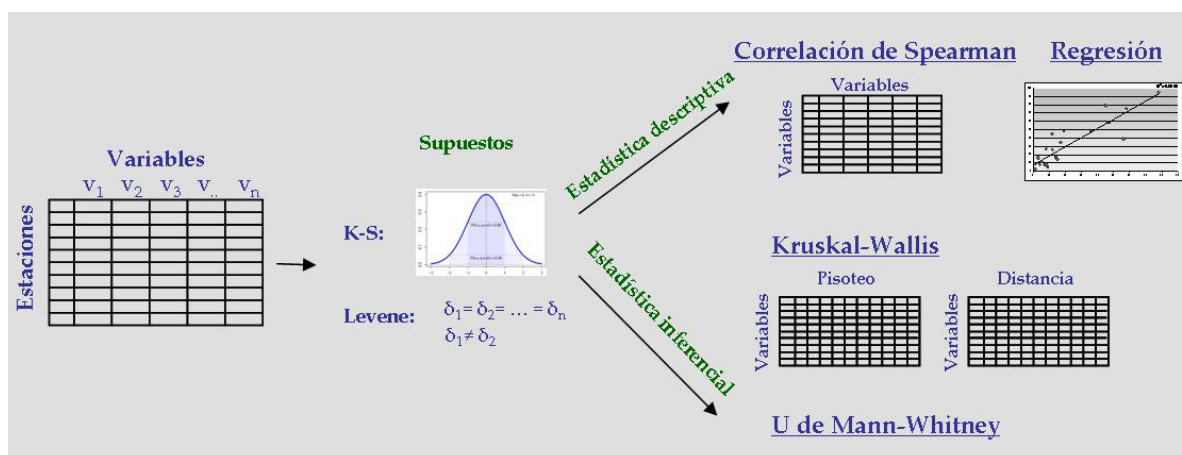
Variables
$v_1$ $v_2$ $v_3$ $v_{..}$ $v_n$
Estaciones

Supuestos

K-S:

Levene: $\delta_1 = \delta_2 = \ldots = \delta_n$
$\delta_1 \neq \delta_2$

Estadística descriptiva

Estadística inferencial

Correlación de Spearman

Variables
Variables

Regresión

Kruskal-Wallis

Pisoteo
Variables

Distancia
Variables

U de Mann-Whitney